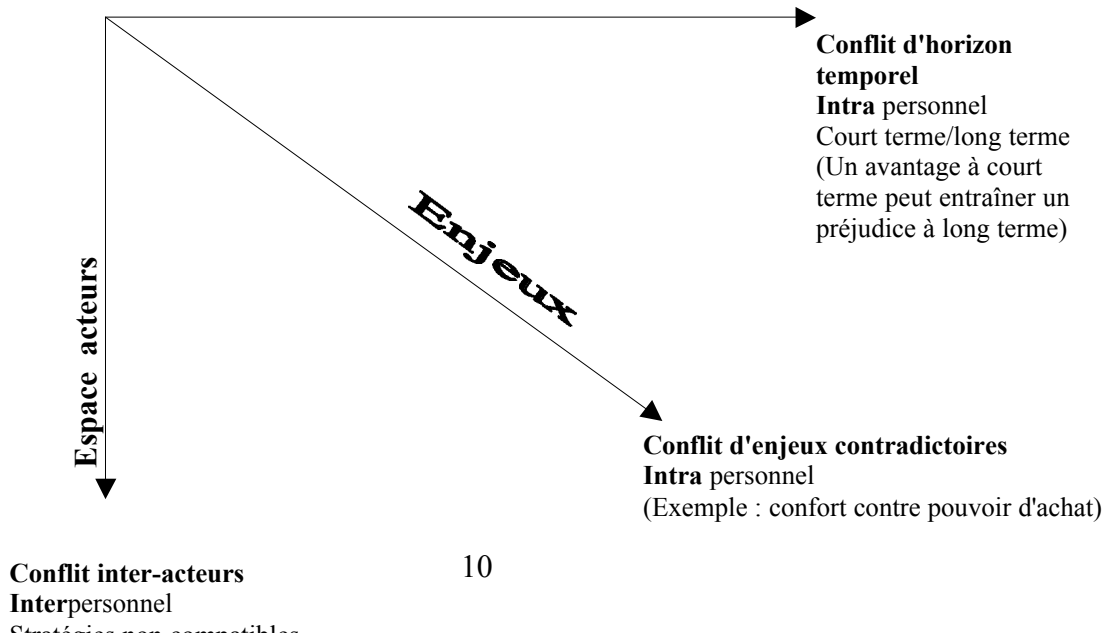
Conflit d'horizon temporel
Intra personnel
Court terme/long terme
(Un avantage à court terme peut entraîner un préjudice à long terme)

Enjeux

Espace acteurs

Conflit d'enjeux contradictoires
Intra personnel
(Exemple : confort contre pouvoir d'achat)

Conflit inter-acteurs
Interpersonnel
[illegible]

10